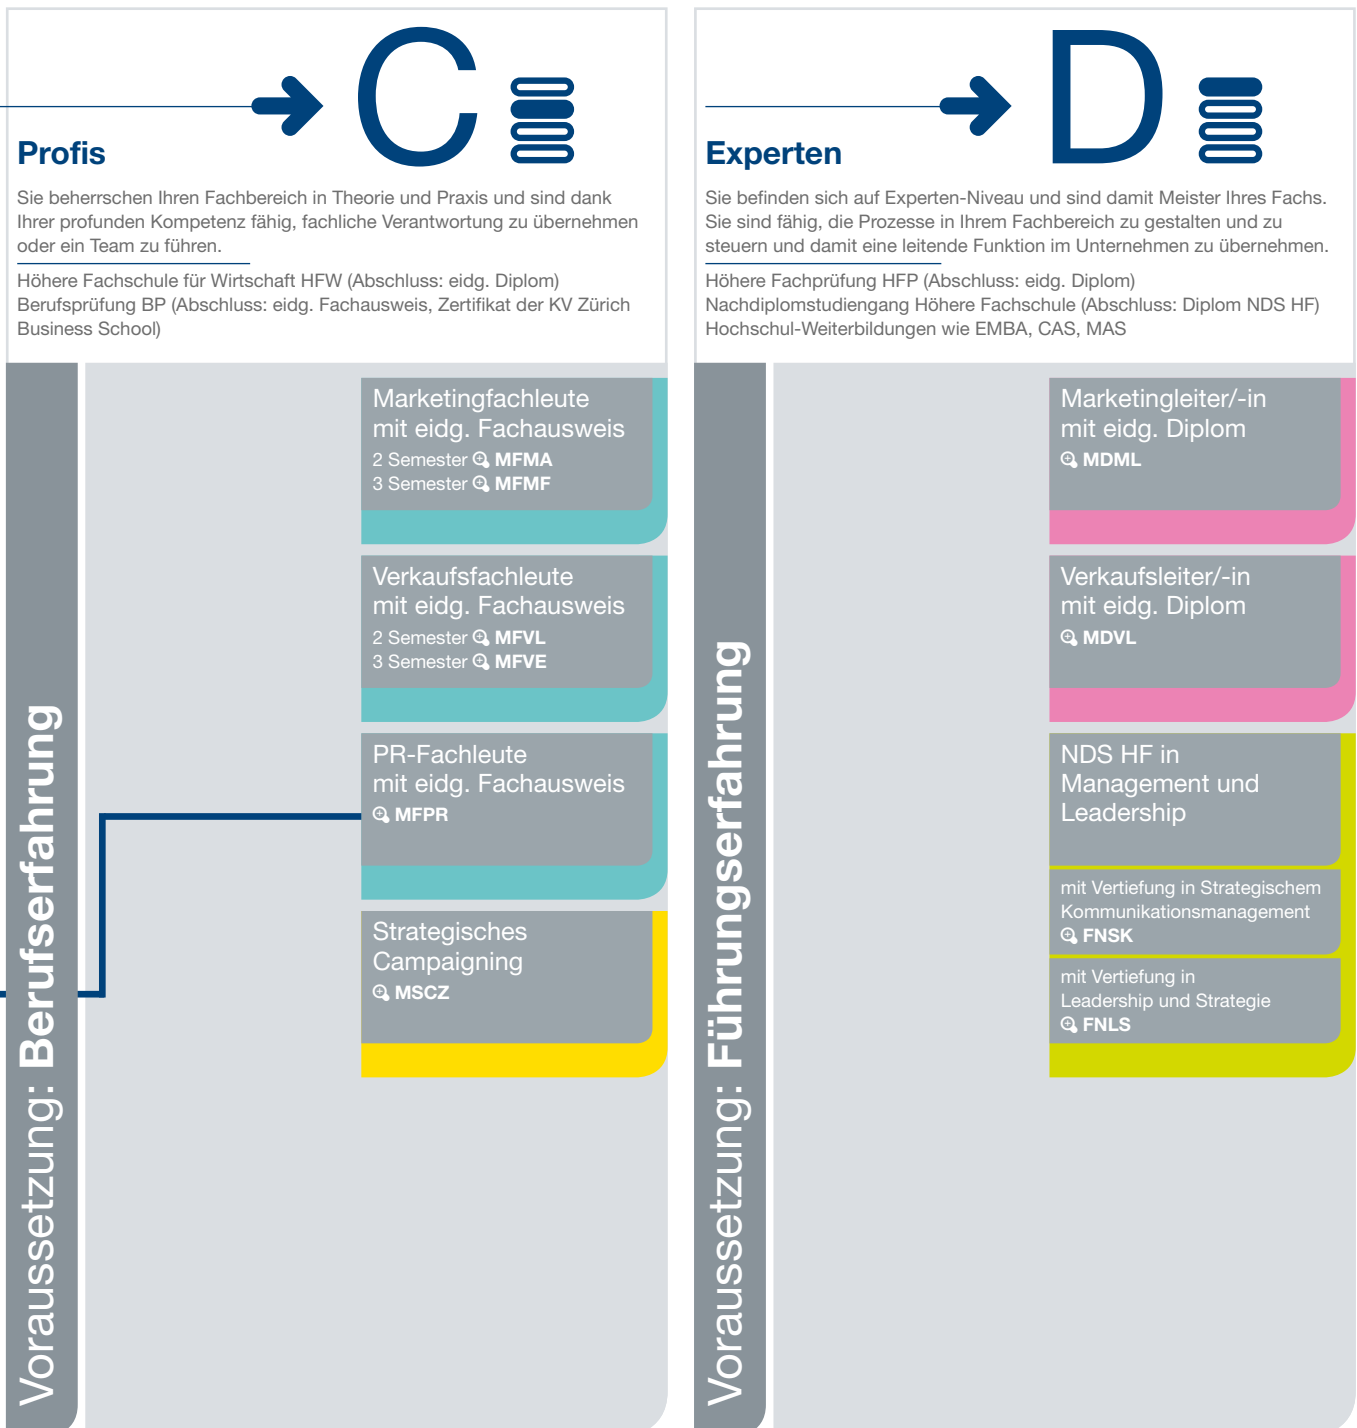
C

Profis

Sie beherrschen Ihren Fachbereich in Theorie und Praxis und sind dank Ihrer profunden Kompetenz fähig, fachliche Verantwortung zu übernehmen oder ein Team zu führen.

Höhere Fachschule für Wirtschaft HFW (Abschluss: eidg. Diplom)
Berufsprüfung BP (Abschluss: eidg. Fachausweis, Zertifikat der KV Zürich Business School)

Voraussetzung: Berufserfahrung

Marketingfachleute mit eidg. Fachausweis
2 Semester MFMA
3 Semester MFMF

Verkaufsfachleute mit eidg. Fachausweis
2 Semester MFVL
3 Semester MFVE

PR-Fachleute mit eidg. Fachausweis
MFPR

Strategisches Campaigning
MSCZ

D

Experten

Sie befinden sich auf Experten-Niveau und sind damit Meister Ihres Fachs. Sie sind fähig, die Prozesse in Ihrem Fachbereich zu gestalten und zu steuern und damit eine leitende Funktion im Unternehmen zu übernehmen.

Höhere Fachprüfung HFP (Abschluss: eidg. Diplom)
Nachdiplomstudiengang Höhere Fachschule (Abschluss: Diplom NDS HF)
Hochschul-Weiterbildungen wie EMBA, CAS, MAS

Voraussetzung: Führungserfahrung

Marketingleiter/-in mit eidg. Diplom
MDML

Verkaufsleiter/-in mit eidg. Diplom
MDVL

NDS HF in Management und Leadership

mit Vertiefung in Strategischem Kommunikationsmanagement
FNSK

mit Vertiefung in Leadership und Strategie
FNLS